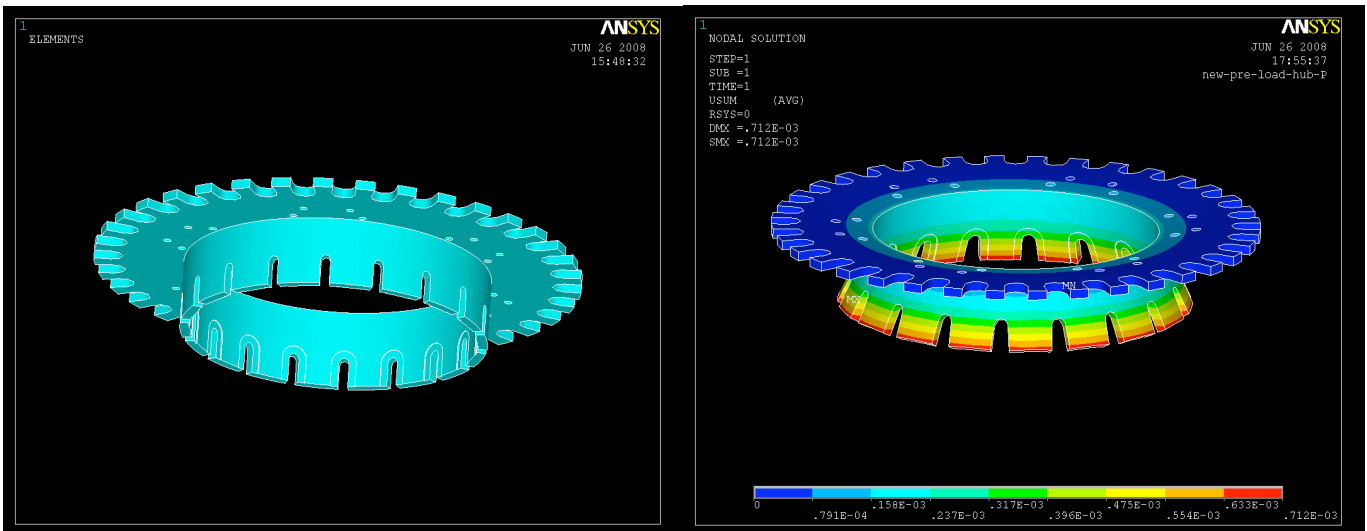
1
ELEMENTS

ANSYS
JUN 26 2008
15:48:32

1
NODAL SOLUTION

STEP=1
SUB =1
TIME=1
USUM (AVG)
RSYS=0
DMX =.712E-03
SMX =.712E-03

ANSYS
JUN 26 2008
17:55:37
new-pre-load-hub-P

MX
MN

0
.791E-04
.158E-03
.237E-03
.317E-03
.396E-03
.475E-03
.554E-03
.633E-03
.712E-03